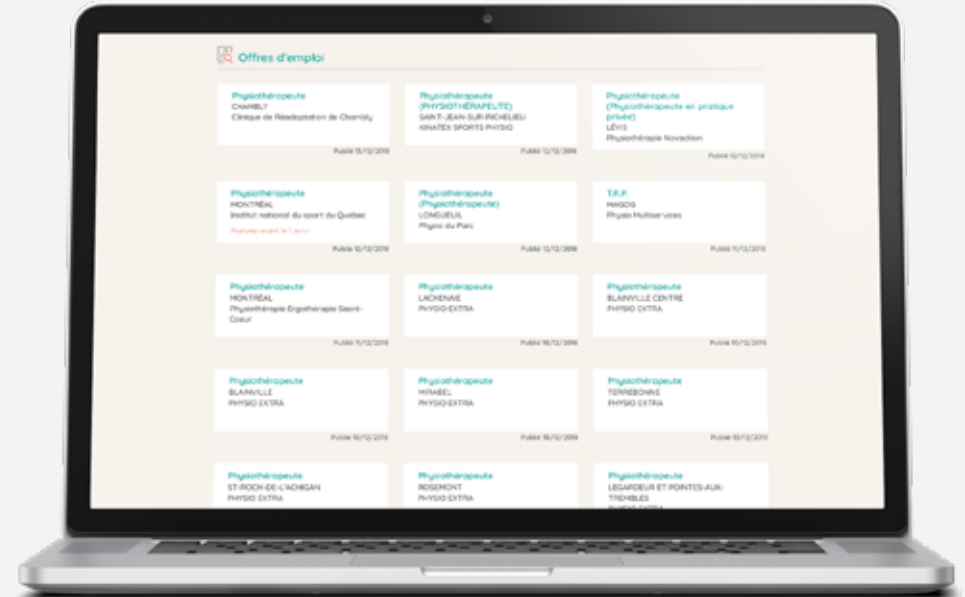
Offres d'emploi

Physiothérapeute
CHAMBLY
Clinique de Réadaptation de Chambly
Publié 13/12/2019

Physiothérapeute (PHYSIOTHÉRAPEUTE)
SAINT-JEAN-SUR-RICHELIEU
KINATEX SPORTS PHYSIO
Publié 12/12/2019

Physiothérapeute (Physiothérapeute en pratique privée)
LÉVIS
Physiothérapie Novaction
Publié 12/12/2019

Physiothérapeute
MONTRÉAL
Institut national du sport du Québec
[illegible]
Publié 12/12/2019

Physiothérapeute (Physiothérapeute)
LONGUEUIL
Physio du Parc
Publié 12/12/2019

T.R.P.
MAGOG
Physio Multiservices
Publié 11/12/2019

Physiothérapeute
MONTRÉAL
Physiothérapie Ergothérapie Sacré-Coeur
Publié 11/12/2019

Physiothérapeute
LACHENAIE
PHYSIO EXTRA
Publié 10/12/2019

Physiothérapeute
BLAINVILLE CENTRE
PHYSIO EXTRA
Publié 10/12/2019

Physiothérapeute
BLAINVILLE
PHYSIO EXTRA
Publié 10/12/2019

Physiothérapeute
MIRABEL
PHYSIO EXTRA
Publié 10/12/2019

Physiothérapeute
TERREBONNE
PHYSIO EXTRA
Publié 10/12/2019

Physiothérapeute
ST-ROCH-DE-L'ACHIGAN
PHYSIO EXTRA

Physiothérapeute
ROSEMONT
PHYSIO EXTRA

Physiothérapeute
LEGARDEUR ET POINTES-AUX-TREMBLES
PHYSIO EXTRA